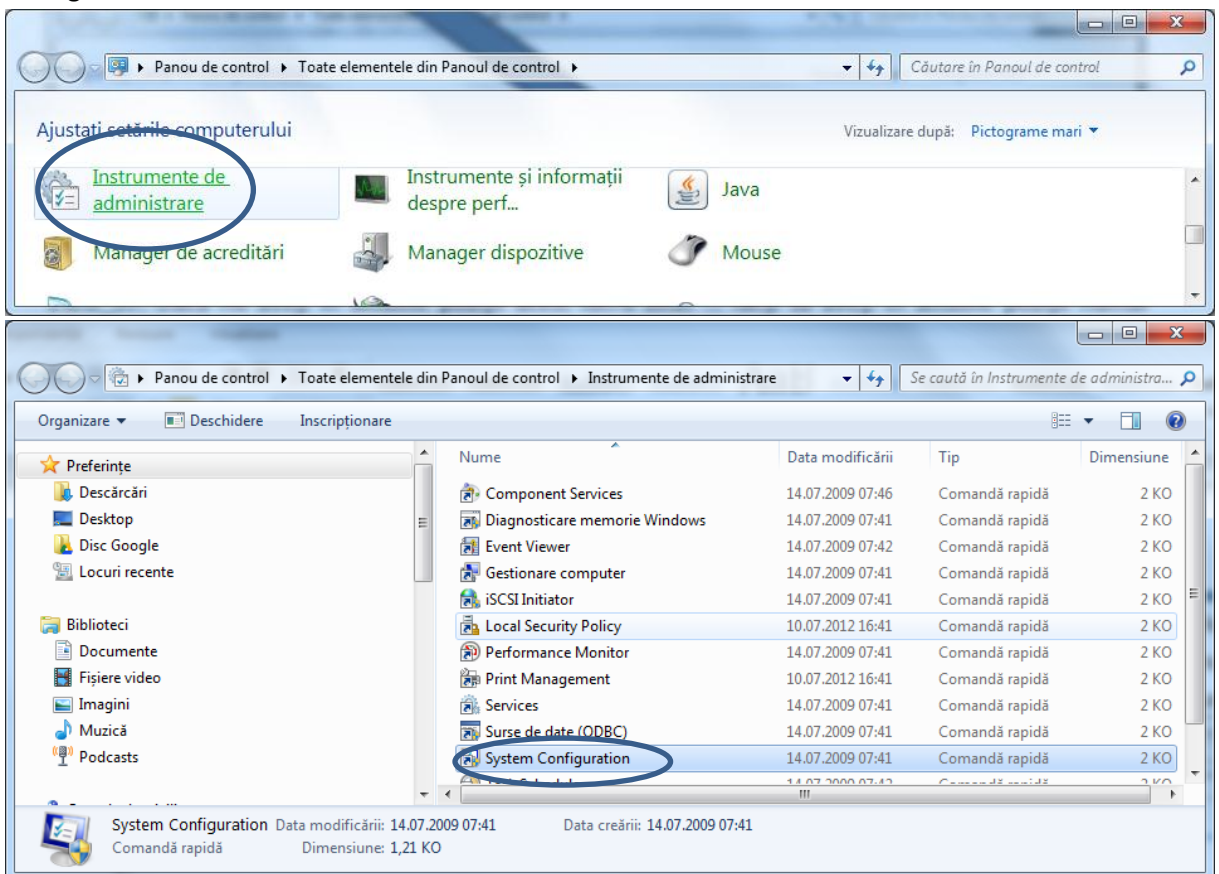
Panou de control ▸ Toate elementele din Panoul de control ▸

Căutare în Panoul de control

Ajustați setările computerului

Vizualizare după: Pictograme mari ▾

Instrumente de administrare

Instrumente și informații despre perf...

Java

Manager de acreditări

Manager dispozitive

Mouse

Panou de control ▸ Toate elementele din Panoul de control ▸ Instrumente de administrare

Se caută în Instrumente de administra...

Organizare ▾ Deschidere Inscripționare

Preferințe
Descărcări
Desktop
Disc Google
Locuri recente

Biblioteci
Documente
Fișiere video
Imagini
Muzică
Podcasts

| Nume | Data modificării | Tip | Dimensiune |
|---|---|---|---|
| Component Services | 14.07.2009 07:46 | Comandă rapidă | 2 KO |
| Diagnosticare memorie Windows | 14.07.2009 07:41 | Comandă rapidă | 2 KO |
| Event Viewer | 14.07.2009 07:42 | Comandă rapidă | 2 KO |
| Gestionare computer | 14.07.2009 07:41 | Comandă rapidă | 2 KO |
| iSCSI Initiator | 14.07.2009 07:41 | Comandă rapidă | 2 KO |
| Local Security Policy | 10.07.2012 16:41 | Comandă rapidă | 2 KO |
| Performance Monitor | 14.07.2009 07:41 | Comandă rapidă | 2 KO |
| Print Management | 10.07.2012 16:41 | Comandă rapidă | 2 KO |
| Services | 14.07.2009 07:41 | Comandă rapidă | 2 KO |
| Surse de date (ODBC) | 14.07.2009 07:41 | Comandă rapidă | 2 KO |
| System Configuration | 14.07.2009 07:41 | Comandă rapidă | 2 KO |

System Configuration Data modificării: 14.07.2009 07:41 Data creării: 14.07.2009 07:41
Comandă rapidă Dimensiune: 1,21 KO